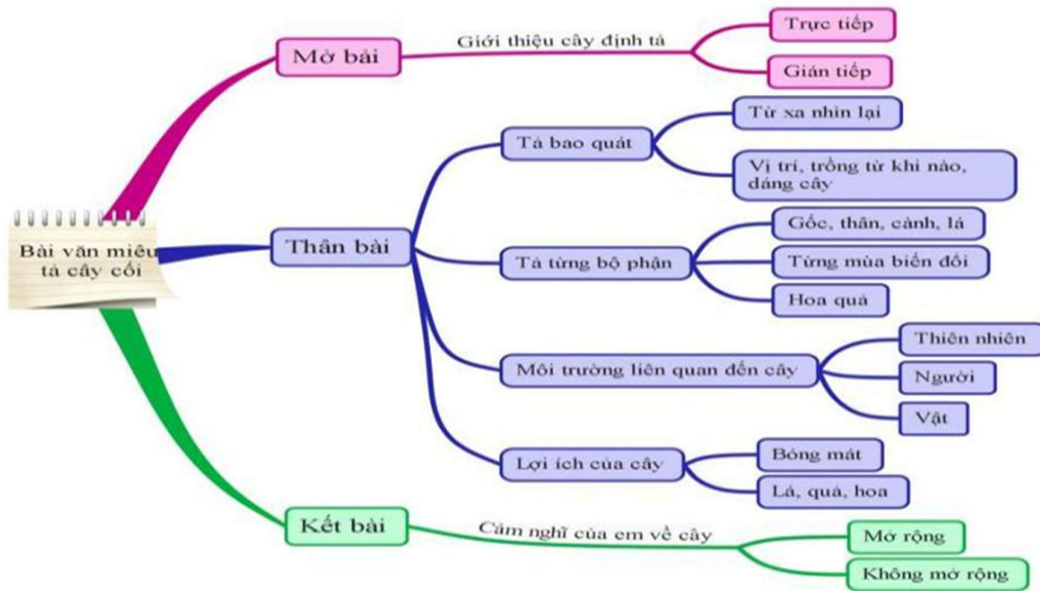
Bài văn miêu tả cây cối

Mở bài

Giới thiệu cây định tả

Trực tiếp

Gián tiếp

Thân bài

Tả bao quát

Từ xa nhìn lại

Vị trí, trồng từ khi nào, dáng cây

Tả từng bộ phận

Gốc, thân, cành, lá

Từng mùa biến đổi

Hoa quả

Môi trường liên quan đến cây

Thiên nhiên

Người

Vật

Lợi ích của cây

Bóng mát

Lá, quả, hoa

Kết bài

Cảm nghĩ của em về cây

Mở rộng

Không mở rộng